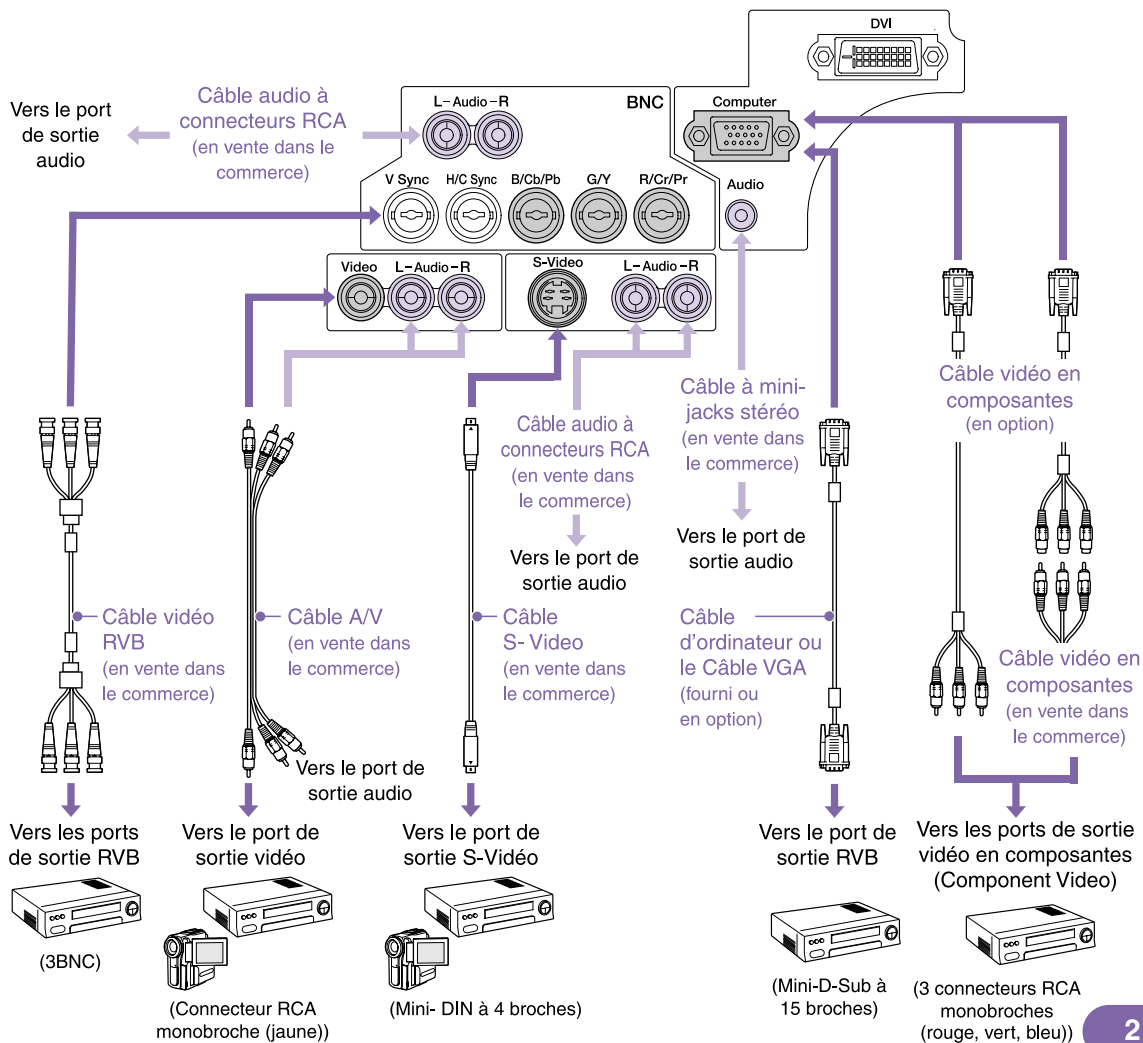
DVI

Computer

BNC

L-Audio-R

V Sync H/C Sync B/Cb/Pb G/Y R/Cr/Pr

Audio

Video L-Audio-R

S-Video

L-Audio-R

Vers le port de sortie audio

Câble audio à connecteurs RCA (en vente dans le commerce)

Câble vidéo RVB (en vente dans le commerce)

Câble A/V (en vente dans le commerce)

Vers le port de sortie audio

Câble S- Video (en vente dans le commerce)

Câble audio à connecteurs RCA (en vente dans le commerce)

Vers le port de sortie audio

Câble à mini-jacks stéréo (en vente dans le commerce)

Vers le port de sortie audio

Câble d'ordinateur ou le Câble VGA (fourni ou en option)

Câble vidéo en composantes (en option)

Câble vidéo en composantes (en vente dans le commerce)

Vers les ports de sortie RVB

(3BNC)

Vers le port de sortie vidéo

(Connecteur RCA monobroche (jaune))

Vers le port de sortie S-Vidéo

(Mini- DIN à 4 broches)

Vers le port de sortie RVB

(Mini-D-Sub à 15 broches)

Vers les ports de sortie vidéo en composantes (Component Video)

(3 connecteurs RCA monobroches (rouge, vert, bleu))

2